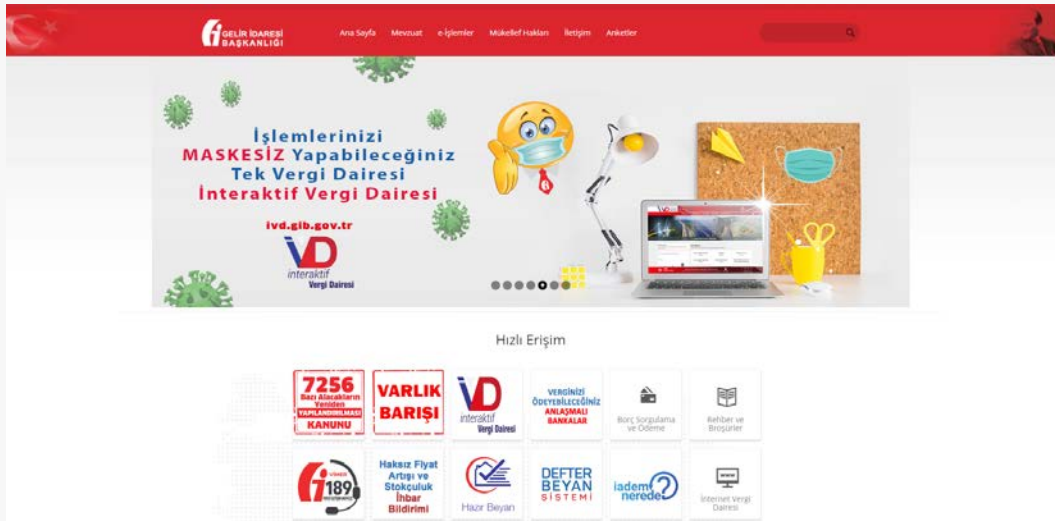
GELİR İDARESİ BAŞKANLIĞI

Ana Sayfa Mevzuat e-İşlemler Mükellef Hakları İletişim Anketler

İşlemlerinizi MASKESİZ Yapabileceğiniz Tek Vergi Dairesi İnteraktif Vergi Dairesi

ivd.gib.gov.tr

İVD interaktif Vergi Dairesi

Hızlı Erişim

7256 Bazı Alacakların Yeniden Yapılandırılması Kanunu

VARLIK BARIŞI

İVD interaktif Vergi Dairesi

VERGİNİZİ ÖDEYEBİLECEĞİNİZ ANLAŞMALI BANKALAR

Borç Sorgulama ve Ödeme

Rehber ve Broşürler

189

Haksız Fiyat Artışı ve Stokçuluk İhbar Bildirimi

Hazır Beyan

DEFTER BEYAN SİSTEMİ

iadem nerede?

İnternet Vergi Dairesi